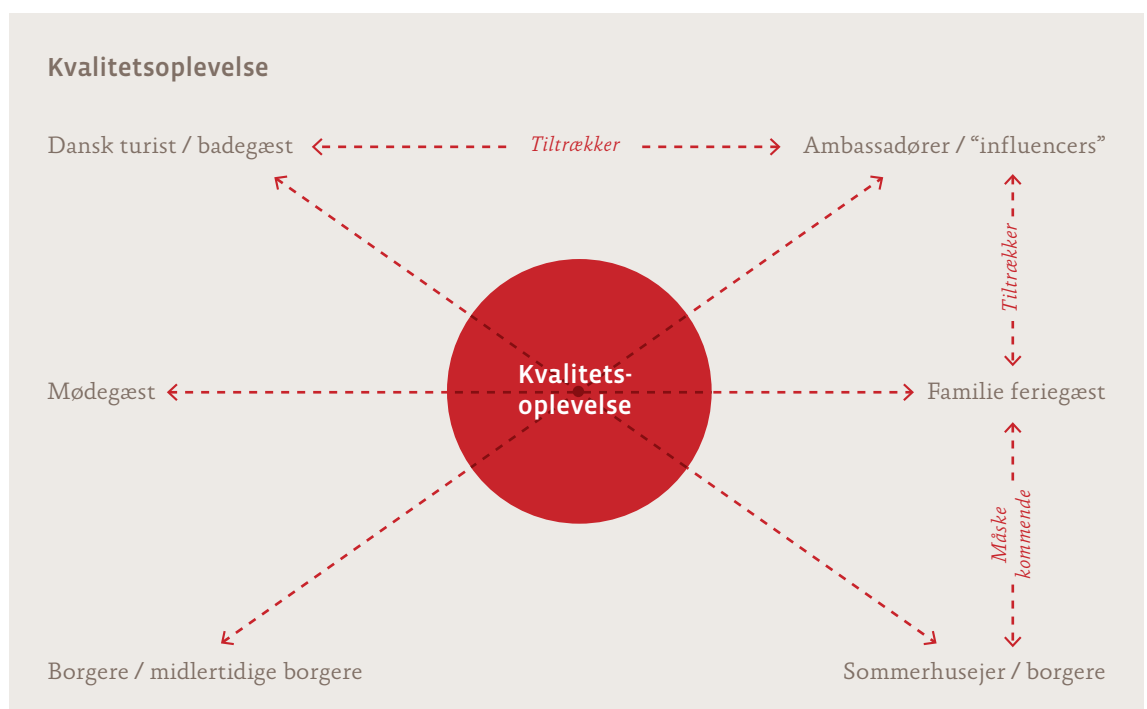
Kvalitetsoplevelse

Dansk turist / badegæst

Tiltrækker

Ambassadører / “influencers”

Tiltrækker

Mødegæst

Kvalitetsoplevelse

Familie feriegæst

Måske kommende

Borgere / midlertidige borgere

Sommerhusejer / borgere